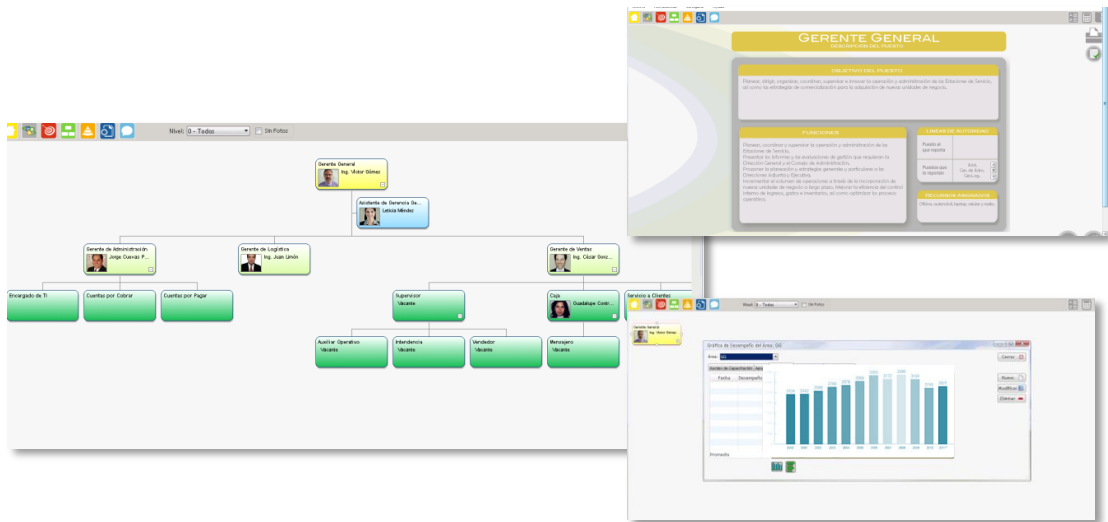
Nivel: 0 - Todos
Sin Fotos

Gerente General
Ing. Víctor Gómez

Asistente de Gerencia Ge...
Leticia Méndez

Gerente de Administración
Jorge Cuevas P...

Gerente de Logística
Ing. Juan Limón

Gerente de Ventas
Ing. César Gonz...

Encargado de TI

Cuentas por Cobrar

Cuentas por Pagar

Supervisor
Vacante

Caja
Guadalupe Contr...

Servicio a Clientes

Auxiliar Operativo
Vacante

Intendencia
Vacante

Vendedor
Vacante

Mensajero
Vacante

GERENTE GENERAL
DESCRIPCIÓN DEL PUESTO

OBJETIVO DEL PUESTO
Planear, dirigir, organizar, coordinar, supervisar y evaluar la operación y administración de las Estaciones de Servicio, así como la estrategia de comercialización para la adquisición de nuevas unidades de negocio.

FUNCIONES
Planear, coordinar y supervisar la operación y administración de las Estaciones de Servicio.
Presentar los informes y las evaluaciones de gestión que requieran la Dirección General y el Consejo de Administración.
Proponer la planeación y estrategia generales y unificadas a las Direcciones adjuntas y Ejecutiva.
Incrementar el volumen de operaciones a través de la incorporación de nuevas unidades de negocio a largo plazo. Mejorar la eficiencia del control interno de ingresos, gastos e inventarios, así como optimizar los procesos operativos.

LÍNEAS DE AUTORIDAD
Puesto al que reporta
Puestos que le reportan
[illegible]

RECURSOS ASIGNADOS
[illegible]

Nivel: 0 - Todos
Sin Fotos

Gerente General
Ing. Víctor Gómez

Gráfica de Desempeño del Área: GG
Área: GG
Cerrar
Nuevo
Modificar
Eliminar
Fecha
Desempeño
Promedio